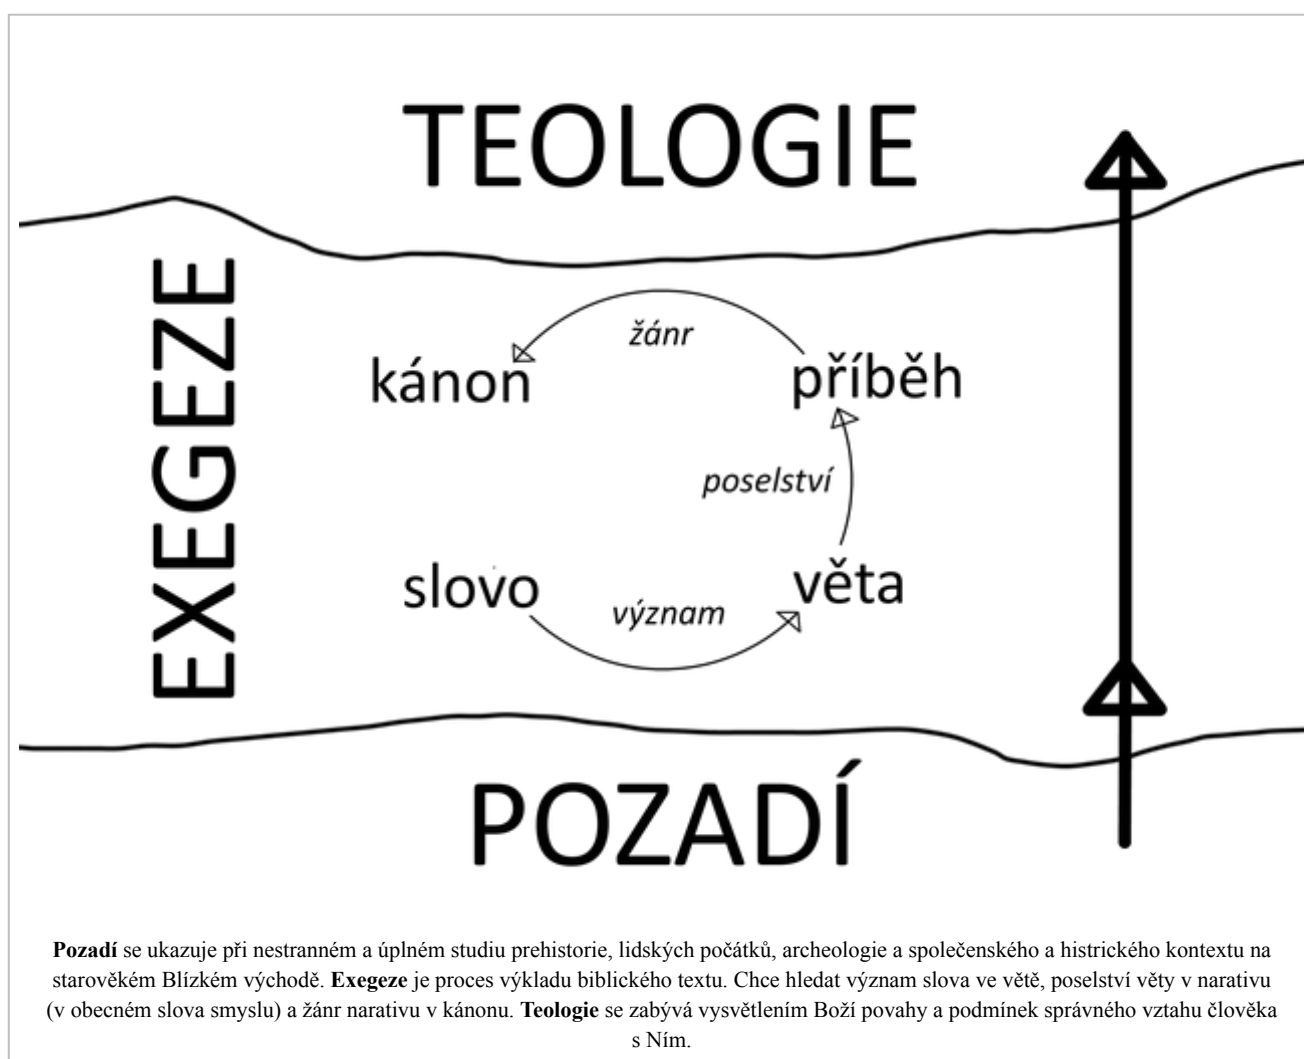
TEOLOGIE

EXEGEZE

žánr

kánon

příběh

poselství

slovo

věta

význam

POZADÍ

**Pozadí** se ukazuje při nestranném a úplném studiu prehistorie, lidských počátků, archeologie a společenského a histrického kontextu na starověkém Blízkém východě. **Exegeze** je proces výkladu biblického textu. Chce hledat význam slova ve větě, poselství věty v narativu (v obecném slova smyslu) a žánr narativu v kánonu. **Teologie** se zabývá vysvětlením Boží povahy a podmínek správného vztahu člověka s Ním.